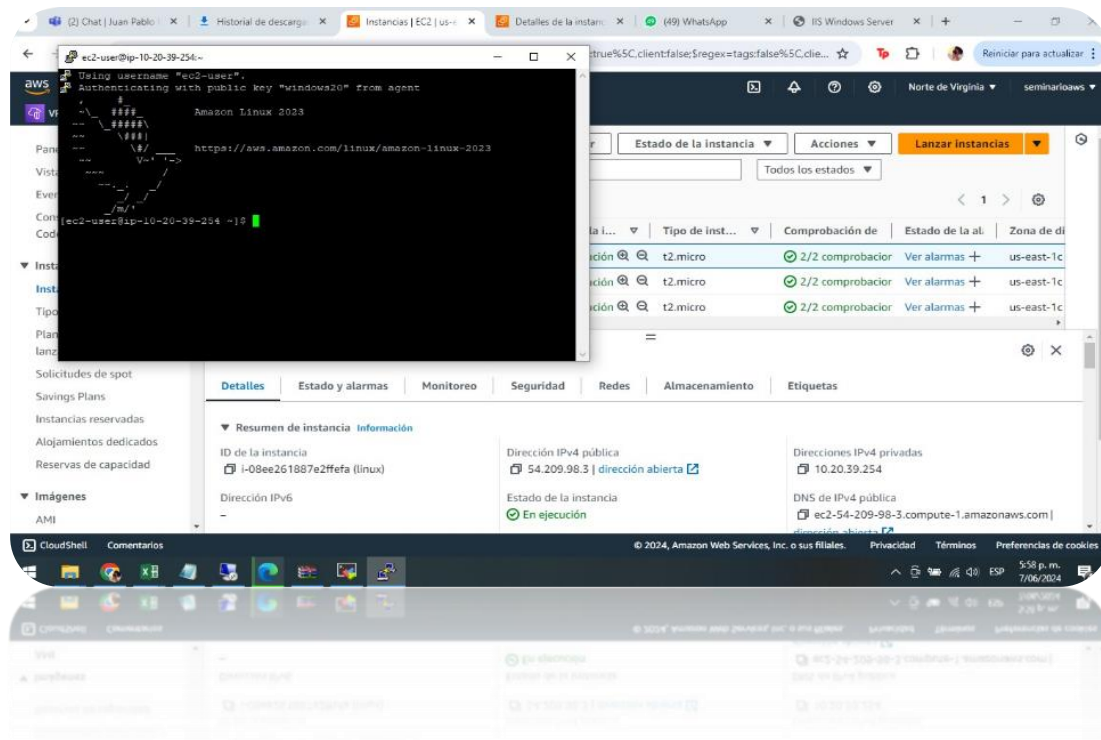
(2) Chat | Juan Pablo × | Historial de descarga × | Instancias | EC2 | us-× | Detalles de la instanc × | (49) WhatsApp × | IIS Windows Server × | +

true%5C.client:false;$regex=tags:false%5C.clie... Reiniciar para actualizar

ec2-user@ip-10-20-39-254:~

Using username "ec2-user".
Authenticating with public key "windows20" from agent
Amazon Linux 2023
https://aws.amazon.com/linux/amazon-linux-2023
[ec2-user@ip-10-20-39-254 ~]$

Norte de Virginia ▼ seminarioaws ▼

Estado de la instancia ▼ | Acciones ▼ | Lanzar instancias ▼

Todos los estados ▼

< 1 >

| a i... | Tipo de inst... | Comprobación de | Estado de la al | Zona de di |
|---|---|---|---|---|
| ción | t2.micro | 2/2 comprobacior | Ver alarmas + | us-east-1c |
| ción | t2.micro | 2/2 comprobacior | Ver alarmas + | us-east-1c |
| ción | t2.micro | 2/2 comprobacior | Ver alarmas + | us-east-1c |

Pane
Vist
Ever
Con
Cod
▼ Insta
Insta
Tipo
Plan
lanz
Solicitudes de spot
Savings Plans
Instancias reservadas
Alojamientos dedicados
Reservas de capacidad
▼ Imágenes
AMI

Detalles | Estado y alarmas | Monitoreo | Seguridad | Redes | Almacenamiento | Etiquetas

▼ Resumen de instancia Información

ID de la instancia
i-08ee261887e2ffefa (linux)

Dirección IPv4 pública
54.209.98.3 | dirección abierta

Direcciones IPv4 privadas
10.20.39.254

Dirección IPv6
–

Estado de la instancia
En ejecución

DNS de IPv4 pública
ec2-54-209-98-3.compute-1.amazonaws.com |
dirección abierta

CloudShell Comentarios © 2024, Amazon Web Services, Inc. o sus filiales. Privacidad Términos Preferencias de cookies

ESP 5:58 p. m. 7/06/2024